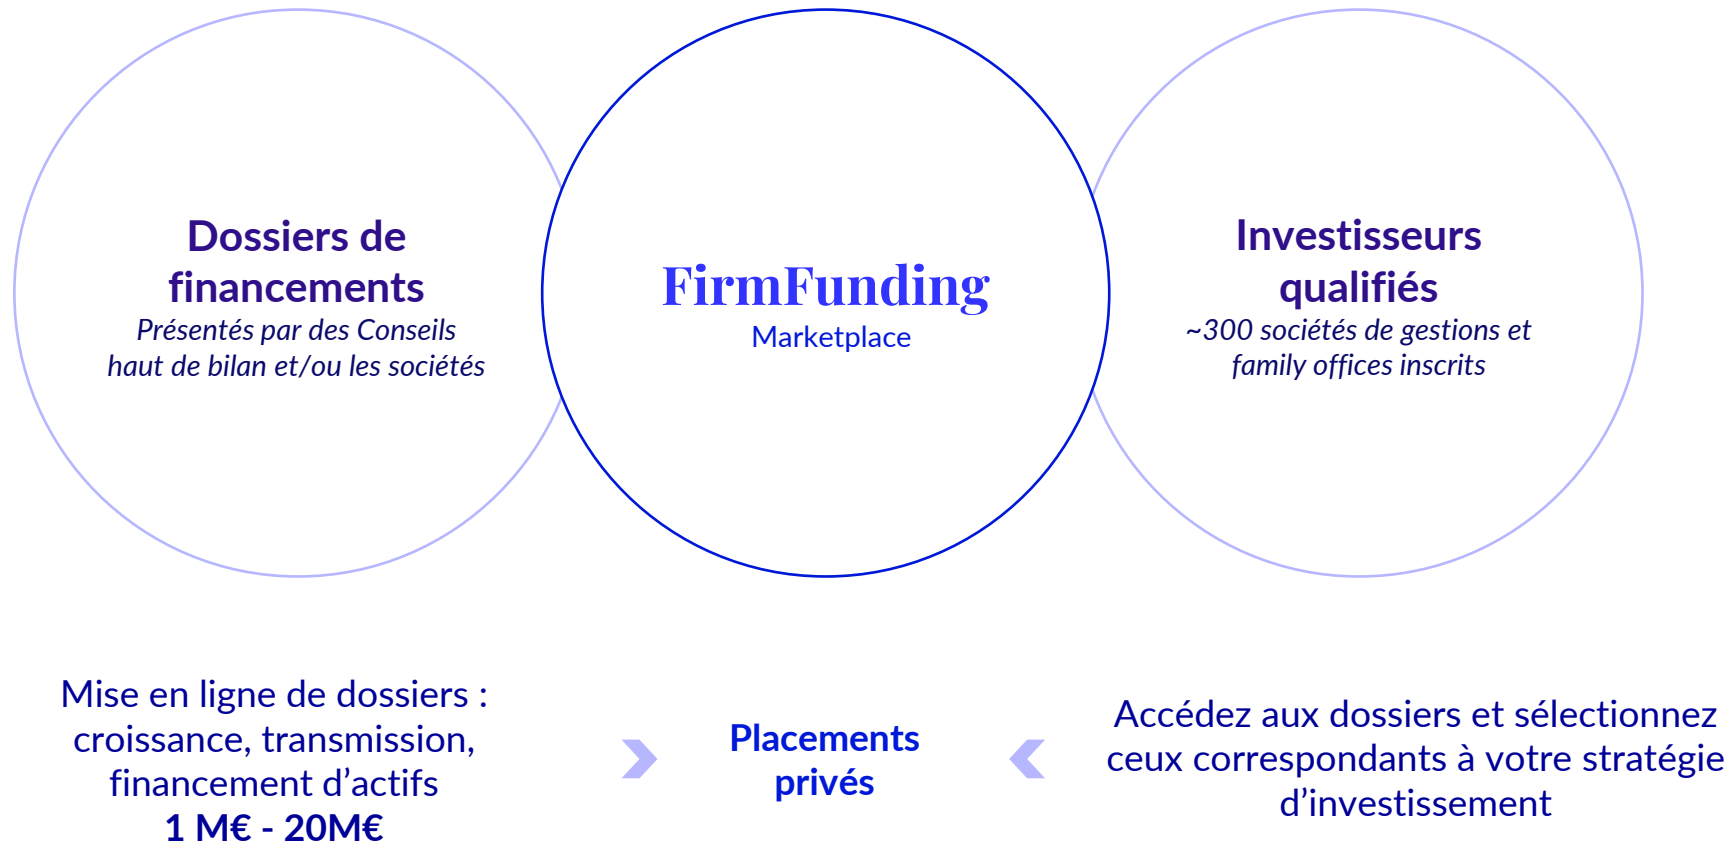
Dossiers de financements
Présentés par des Conseils haut de bilan et/ou les sociétés

FirmFunding
Marketplace

Investisseurs qualifiés
~300 sociétés de gestions et family offices inscrits

Mise en ligne de dossiers : croissance, transmission, financement d'actifs
1 M€ - 20M€

Placements privés

Accédez aux dossiers et sélectionnez ceux correspondants à votre stratégie d'investissement